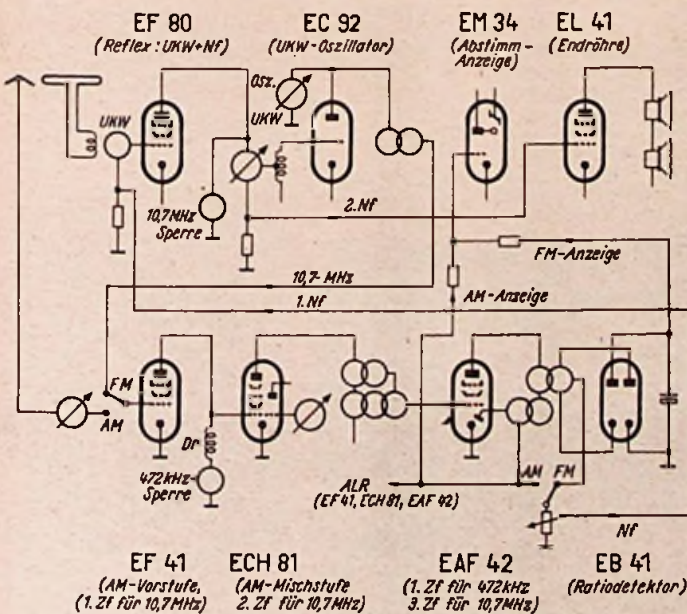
EF 80
(Reflex: UKW+Nf)

EC 92
(UKW-Oszillator)

EM 34
(Abstimm-Anzeige)

EL 41
(Endröhre)

UKW

Osz.
UKW

10,7 MHz Sperre

2. Nf

FM-Anzeige

10,7-MHz

1. Nf

AM-Anzeige

FM
AM

Dr

472 kHz-Sperre

ALR
(EF 41, ECH 81, EAF 42)

AM
FM

Nf

EF 41
(AM-Vorstufe, 1. Zf für 10,7 MHz)

ECH 81
(AM-Mischstufe 2. Zf für 10,7 MHz)

EAF 42
(1. Zf für 472 kHz 3. Zf für 10,7 MHz)

EB 41
(Ratiodetektor)